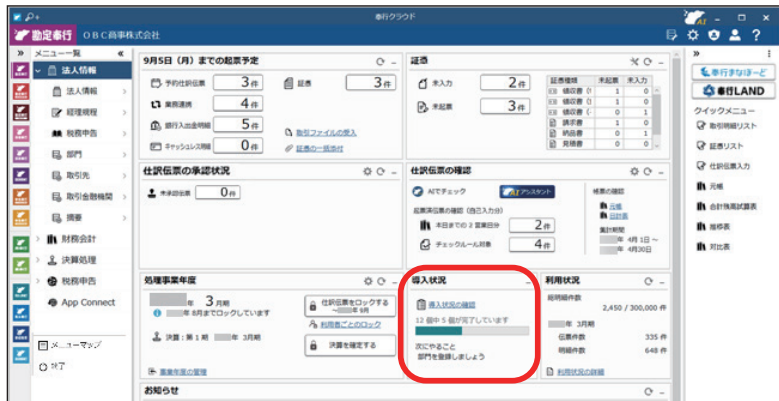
奉行クラウド

勘定奉行 OBC商事株式会社

メニュー一覧

法人情報

法人情報

経理規程

税務申告

部門

取引先

取引金融機関

摘要

財務会計

決算処理

税務申告

App Connect

メニューマップ

終了

9月5日（月）までの起票予定

予約仕訳伝票 3件

証憑 3件

業務連携 4件

銀行入出金明細 5件

キャッシュレス明細 0件

取引ファイルの受入

証憑の一括添付

証憑

未入力 2件

未起票 3件

| 証憑種類 | 未起票 | 未入力 |
|---|---|---|
| 領収書 | 1 | 0 |
| 領収書 | 1 | 0 |
| 領収書 | 0 | 1 |
| 請求書 | 1 | 0 |
| 納品書 | 0 | 1 |
| 見積書 | 0 | 0 |

仕訳伝票の承認状況

未承認伝票 0件

仕訳伝票の確認

AIでチェック

アシスタント

起票済伝票の確認（自己入力分）

本日までの2営業日分 2件

チェックルール対象 4件

帳票の確認

元帳

日計表

集計期間

年 4月1日～

年 4月30日

処理事業年度

年 3月期

年 8月までロックしています

決算：第1期 年 3月期

仕訳伝票をロックする ～ 年 8月

利用者ごとのロック

決算を確定する

事業年度の管理

導入状況

導入状況の確認

12 個中 5 個が完了しています

次にやること

部門を登録しましょう

利用状況

総明細件数

2,450 / 300,000 件

年 3月期

伝票件数 335 件

明細件数 648 件

利用状況の詳細

お知らせ

奉行まなぼーど

奉行LAND

クイックメニュー

取引明細リスト

証憑リスト

仕訳伝票入力

元帳

合計残高試算表

推移表

対比表